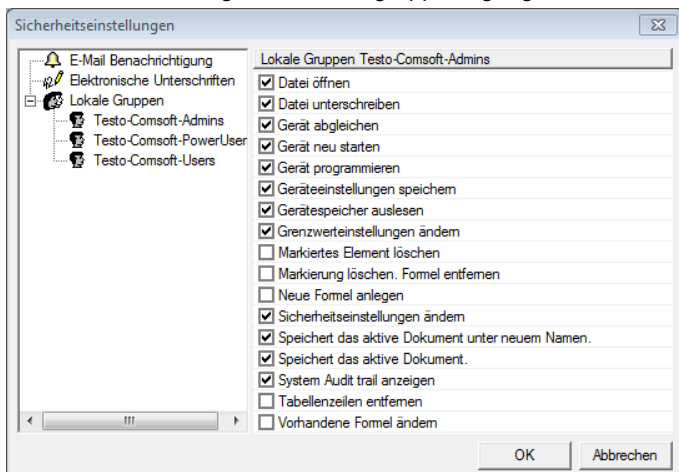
Sicherheitseinstellungen

E-Mail Benachrichtigung
Elektronische Unterschriften
Lokale Gruppen
Testo-Comsoft-Admins
Testo-Comsoft-PowerUser
Testo-Comsoft-Users

Lokale Gruppen Testo-Comsoft-Admins
☑ Datei öffnen
☑ Datei unterschreiben
☑ Gerät abgleichen
☑ Gerät neu starten
☑ Gerät programmieren
☑ Geräteeinstellungen speichern
☑ Gerätespeicher auslesen
☑ Grenzwerteinstellungen ändern
☐ Markiertes Element löschen
☐ Markierung löschen. Formel entfernen
☐ Neue Formel anlegen
☑ Sicherheitseinstellungen ändern
☑ Speichert das aktive Dokument unter neuem Namen.
☑ Speichert das aktive Dokument.
☑ System Audit trail anzeigen
☐ Tabellenzeilen entfernen
☐ Vorhandene Formel ändern

OK
Abbrechen